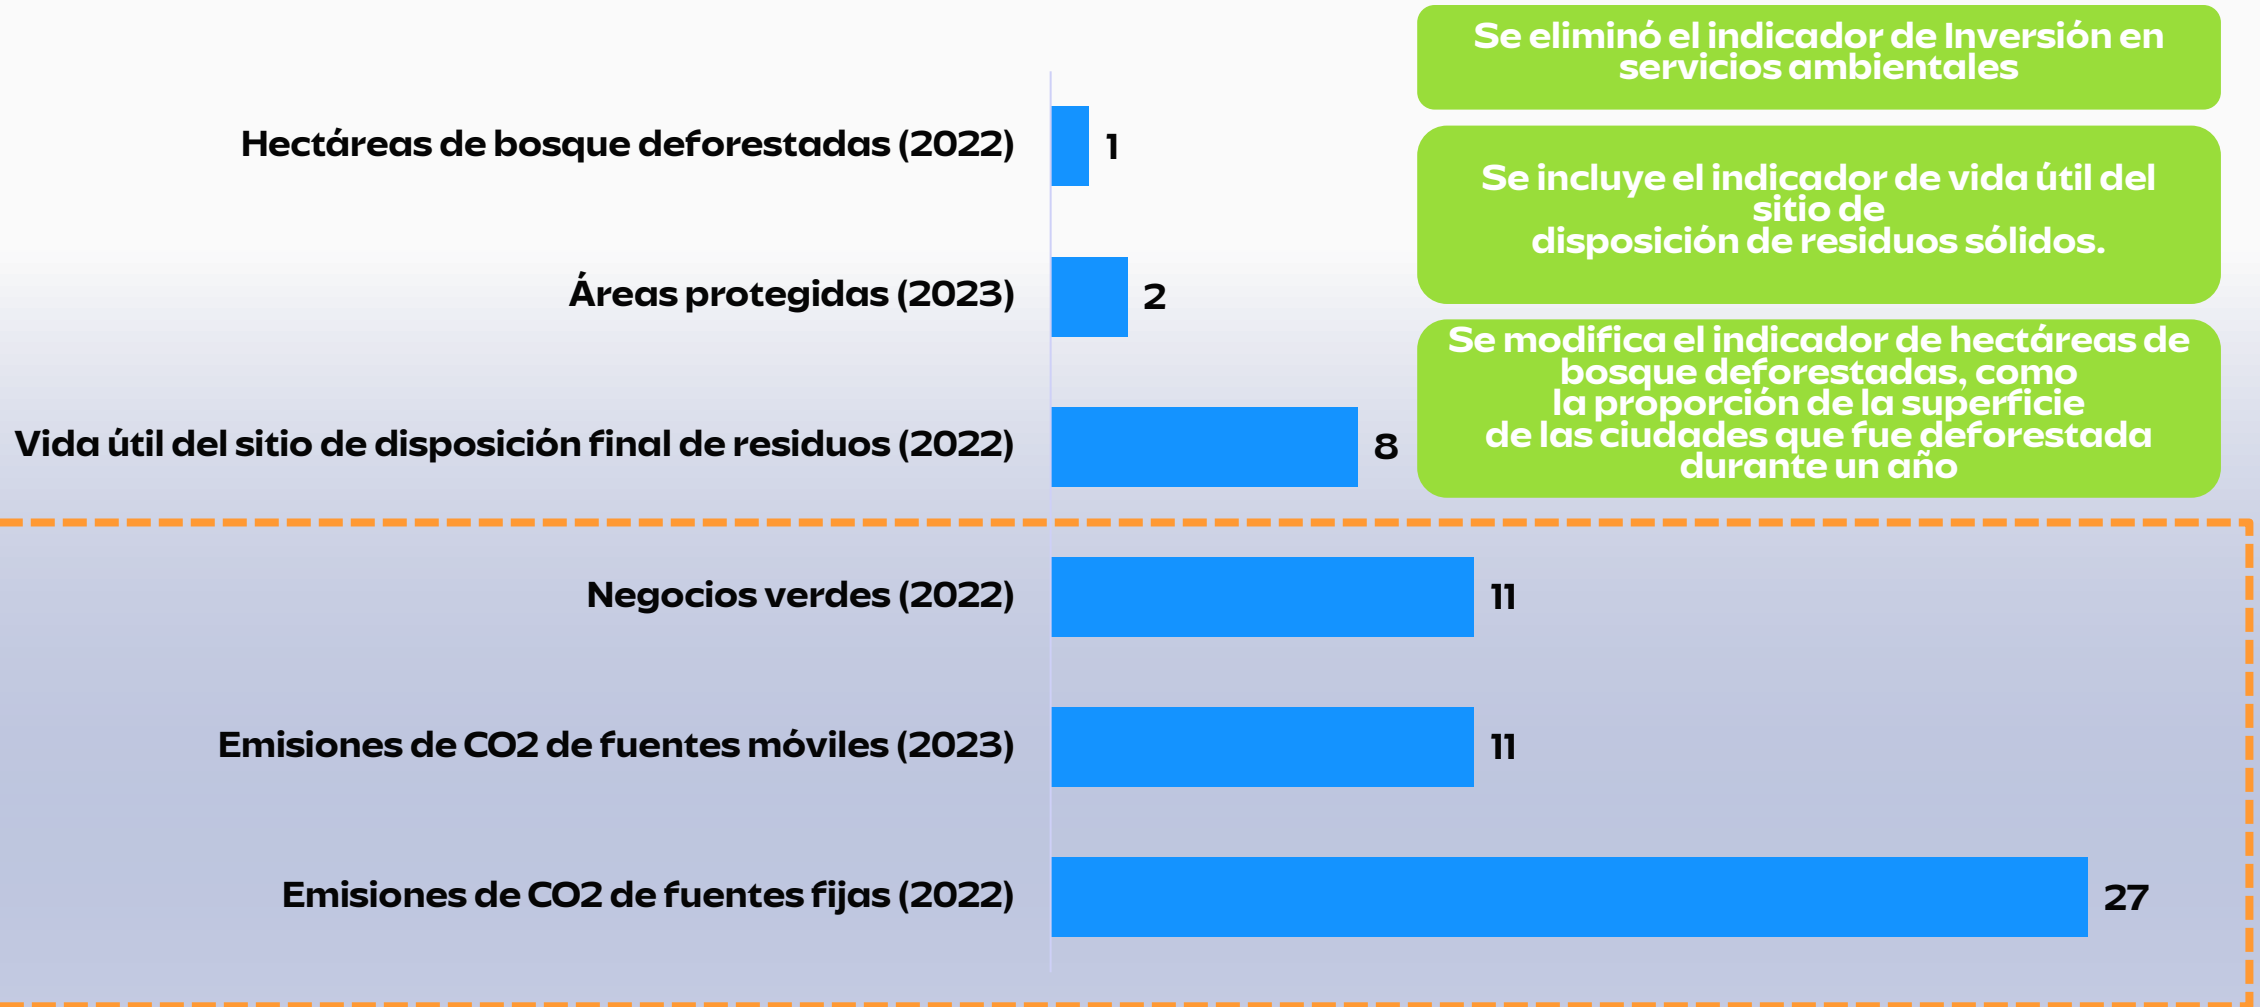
Se eliminó el indicador de Inversión en servicios ambientales

Hectáreas de bosque deforestadas (2022) 1

Se incluye el indicador de vida útil del sitio de disposición de residuos sólidos.

Áreas protegidas (2023) 2

Se modifica el indicador de hectáreas de bosque deforestadas, como la proporción de la superficie de las ciudades que fue deforestada durante un año

Vida útil del sitio de disposición final de residuos (2022) 8

Negocios verdes (2022) 11

Emisiones de CO2 de fuentes móviles (2023) 11

Emisiones de CO2 de fuentes fijas (2022) 27